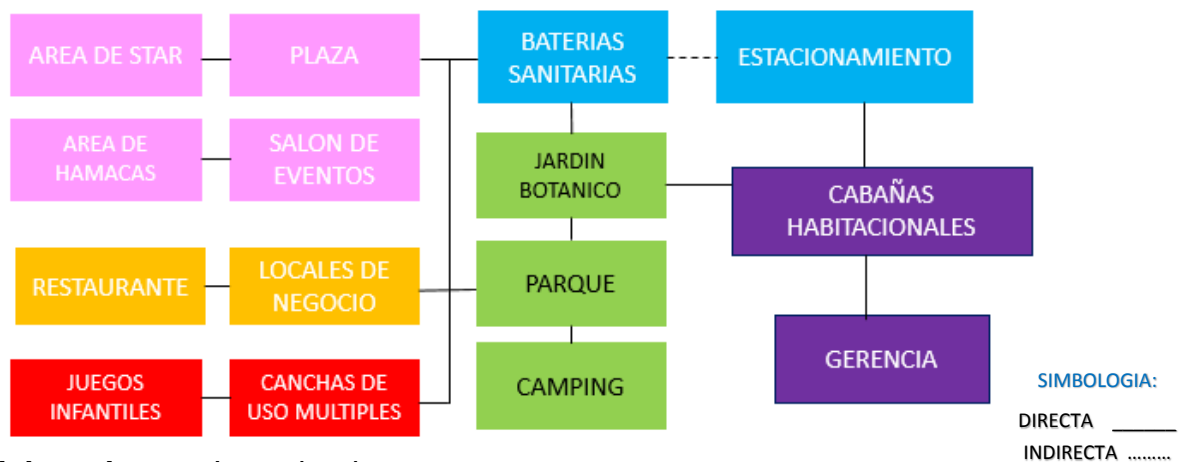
AREA DE STAR

PLAZA

BATERIAS SANITARIAS

ESTACIONAMIENTO

AREA DE HAMACAS

SALON DE EVENTOS

JARDIN BOTANICO

CABAÑAS HABITACIONALES

RESTAURANTE

LOCALES DE NEGOCIO

PARQUE

GERENCIA

JUEGOS INFANTILES

CANCHAS DE USO MULTIPLES

CAMPING

SIMBOLOGIA:

DIRECTA ______

INDIRECTA ........